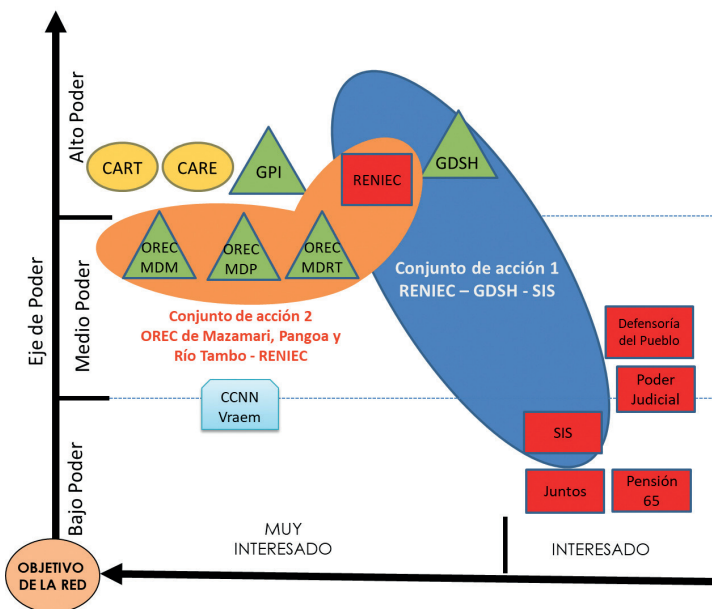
Eje de Poder

Alto Poder

CART

CARE

GPI

RENIEC

GDSH

Medio Poder

OREC MDM

OREC MDP

OREC MDRT

Conjunto de acción 1
RENIEC – GDSH - SIS

Conjunto de acción 2
OREC de Mazamari, Pangoa y Río Tambo - RENIEC

Defensoría del Pueblo

Poder Judicial

CCNN Vraem

Bajo Poder

SIS

Juntos

Pensión 65

MUY INTERESADO

INTERESADO

OBJETIVO DE LA RED